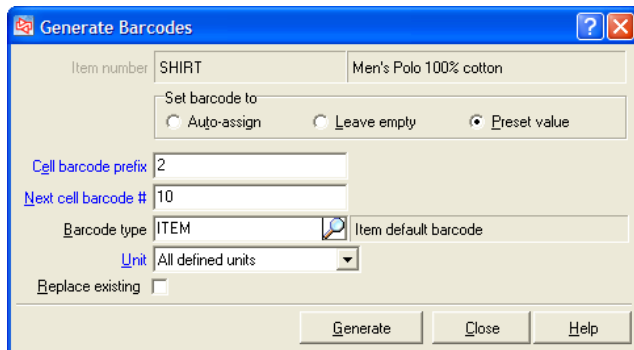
Generate Barcodes

Item number SHIRT Men's Polo 100% cotton

Set barcode to
Auto-assign
Leave empty
Preset value

Cell barcode prefix 2

Next cell barcode # 10

Barcode type ITEM Item default barcode

Unit All defined units

Replace existing

Generate Close Help